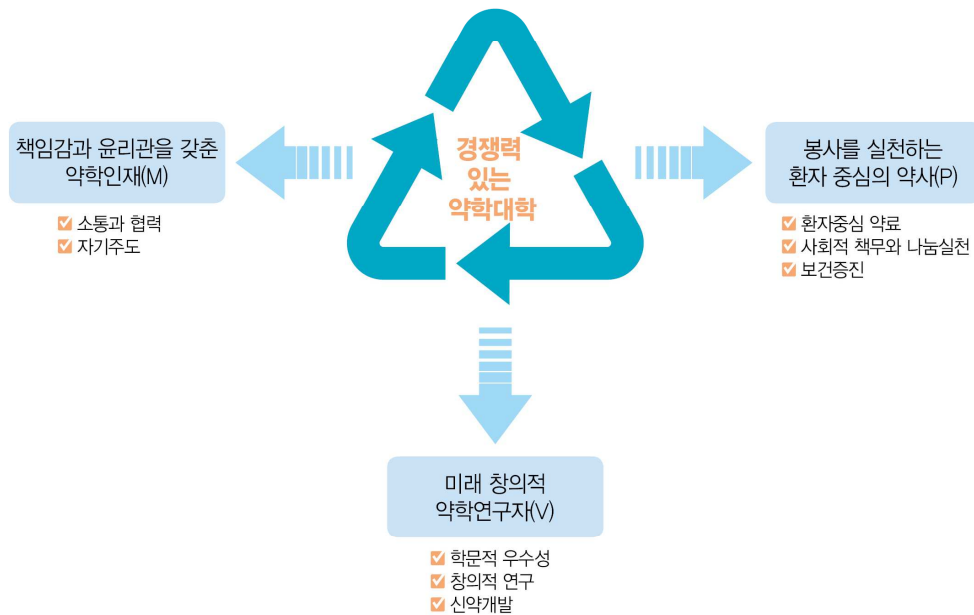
경쟁력
있는
약학대학

책임감과 윤리관을 갖춘
약학인재(M)

소통과 협력
자기주도

봉사를 실천하는
환자 중심의 약사(P)

환자중심 약료
사회적 책무와 나눔실천
보건증진

미래 창의적
약학연구자(V)

학문적 우수성
창의적 연구
신약개발